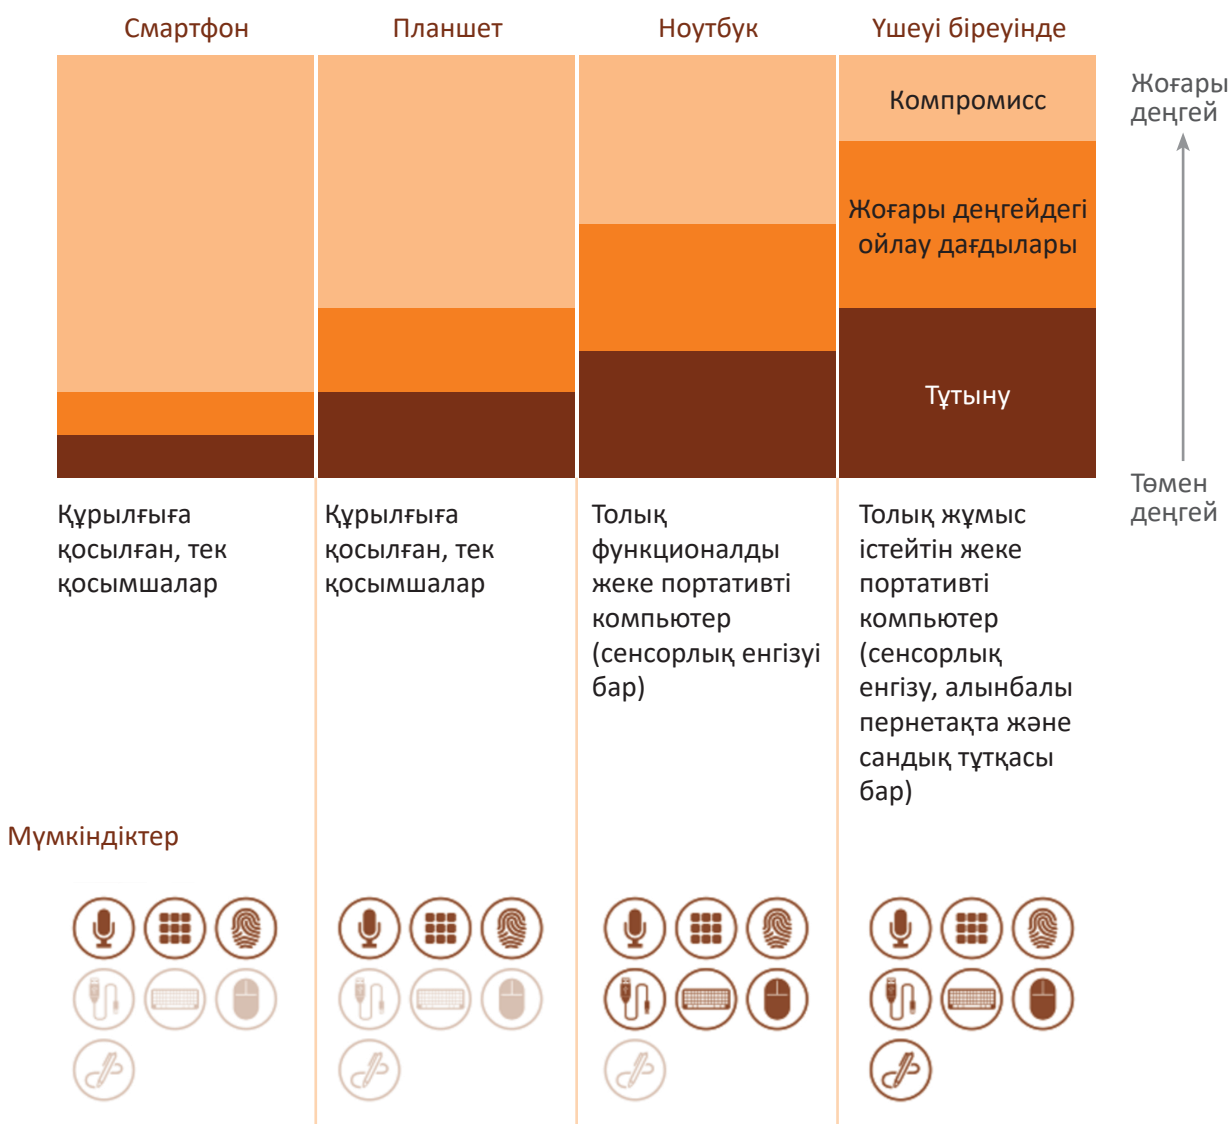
Смартфон

Планшет

Ноутбук

Үшеуі біреуінде

Компромисс

Жоғары деңгейдегі ойлау дағдылары

Тұтыну

Жоғары деңгей

Төмен деңгей

Құрылғыға қосылған, тек қосымшалар

Құрылғыға қосылған, тек қосымшалар

Толық функционалды жеке портативті компьютер (сенсорлық енгізуі бар)

Толық жұмыс істейтін жеке портативті компьютер (сенсорлық енгізу, алынбалы пернетақта және сандық тұтқасы бар)

Мүмкіндіктер